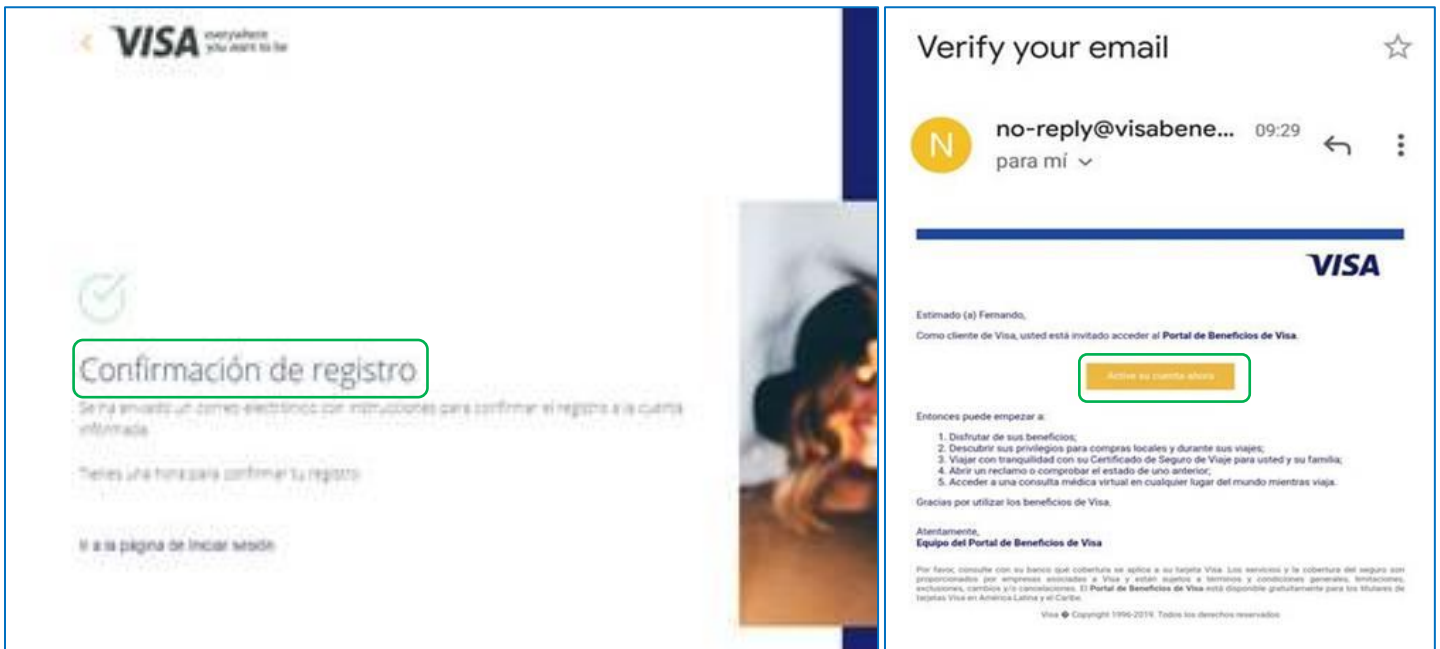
VISA everywhere you want to be

Confirmación de registro

Se ha enviado un correo electrónico con instrucciones para confirmar el registro a la cuenta informada.

Tienes una hora para confirmar tu registro.

Ir a la página de iniciar sesión

Verify your email

N no-reply@visabene... 09:29
para mí

VISA

Estimado (a) Fernando,

Como cliente de Visa, usted está invitado acceder al Portal de Beneficios de Visa.

Active su cuenta ahora

Entonces puede empezar a:

1. Disfrutar de sus beneficios;
2. Descubrir sus privilegios para compras locales y durante sus viajes;
3. Viajar con tranquilidad con su Certificado de Seguro de Viaje para usted y su familia;
4. Abrir un reclamo o comprobar el estado de uno anterior;
5. Acceder a una consulta médica virtual en cualquier lugar del mundo mientras viaja.

Gracias por utilizar los beneficios de Visa.

Atentamente,
Equipo del Portal de Beneficios de Visa

Por favor, consulte con su banco qué cobertura se aplica a su tarjeta Visa. Los servicios y la cobertura del seguro son proporcionados por empresas asociadas a Visa y están sujetos a términos y condiciones generales, limitaciones, exclusiones, cambios y/o cancelaciones. El Portal de Beneficios de Visa está disponible gratuitamente para los titulares de tarjetas Visa en América Latina y el Caribe.

Visa © Copyright 1996-2019. Todos los derechos reservados